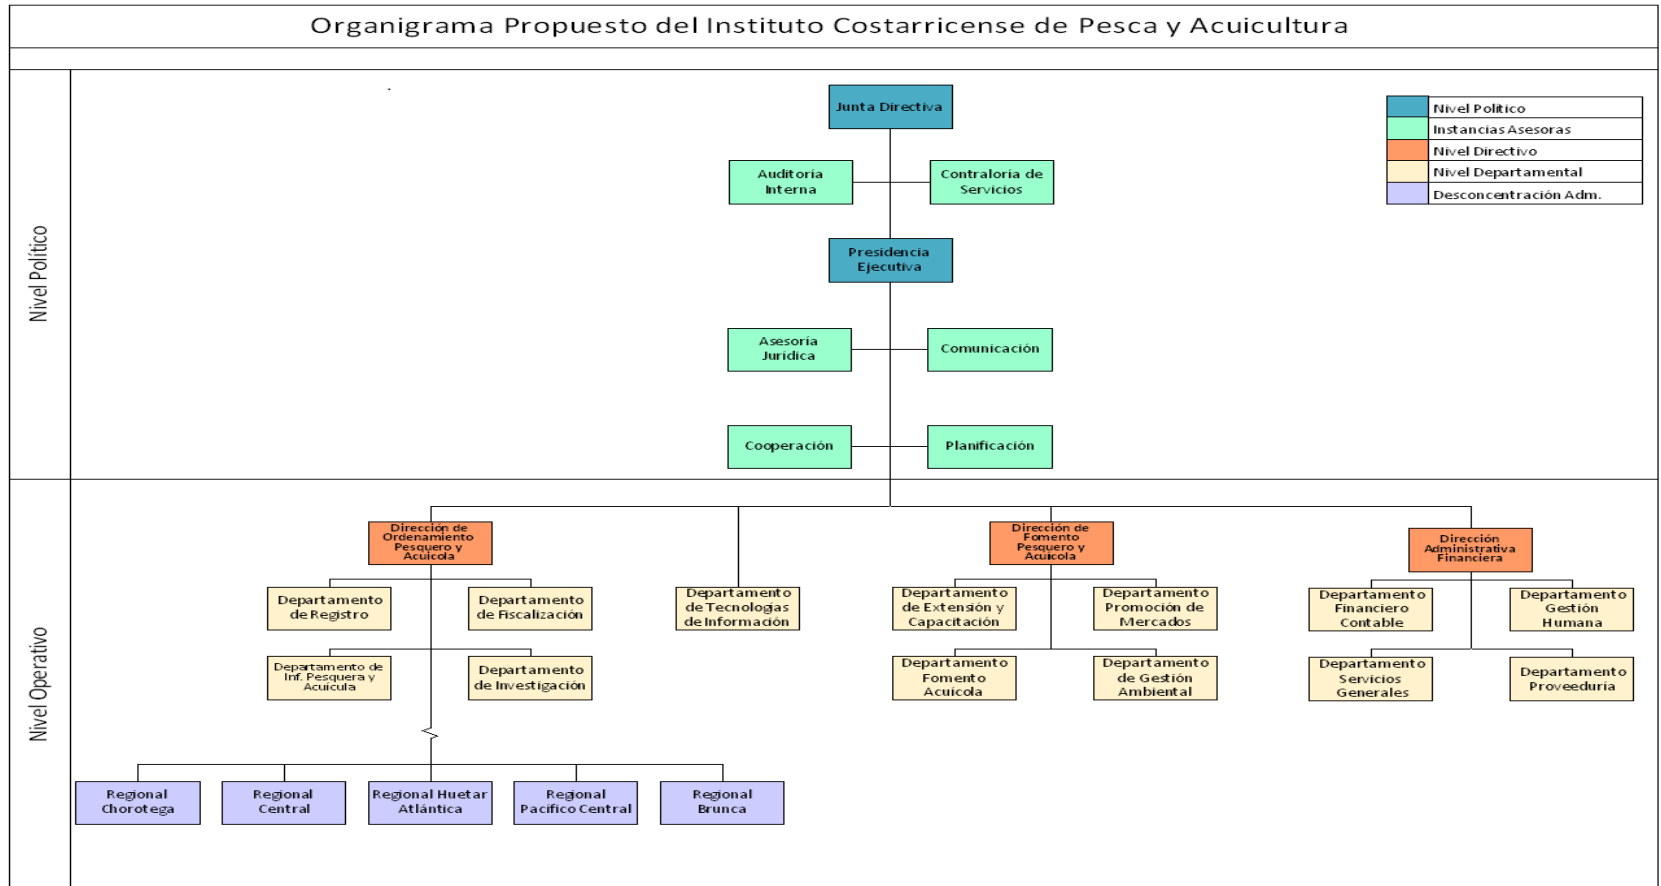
Organigrama Propuesto del Instituto Costarricense de Pesca y Acuicultura

Nivel Político

Junta Directiva

Auditoría Interna

Contraloría de Servicios

Presidencia Ejecutiva

Asesoría Jurídica

Comunicación

Cooperación

Planificación

Nivel Politico
Instancias Asesoras
Nivel Directivo
Nivel Departamental
Desconcentración Adm.

Nivel Operativo

Dirección de Ordenamiento Pesquero y Acuícola

Departamento de Registro

Departamento de Fiscalización

Departamento de Inf. Pesquera y Acuícula

Departamento de Investigación

Departamento de Tecnologías de Información

Dirección de Fomento Pesquero y Acuícola

Departamento de Extensión y Capacitación

Departamento Promoción de Mercados

Departamento Fomento Acuícola

Departamento de Gestión Ambiental

Dirección Administrativa Financiera

Departamento Financiero Contable

Departamento Gestión Humana

Departamento Servicios Generales

Departamento Proveeduría

Regional Chorotega

Regional Central

Regional Huetar Atlántica

Regional Pacífico Central

Regional Brunca